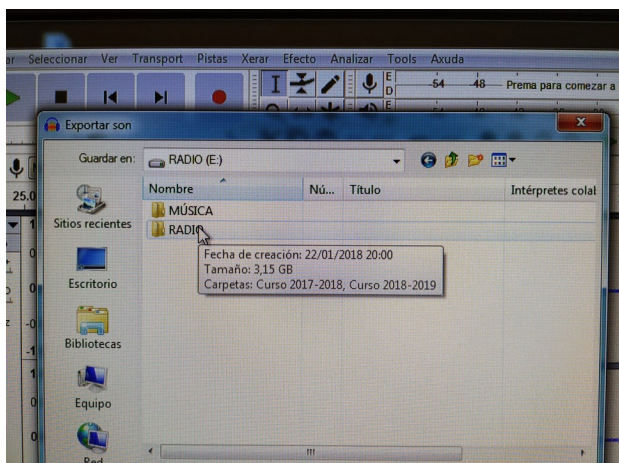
ar Seleccionar Ver Transport Pistas Xerar Efecto Analizar Tools Axuda

E D -54 -48 Prema para comezar a

Exportar son

Guardar en: RADIO (E:)

Nombre Nú... Título Intérpretes colal

Sitios recientes

MÚSICA

RADIO

Fecha de creación: 22/01/2018 20:00
Tamaño: 3,15 GB
Carpetas: Curso 2017-2018, Curso 2018-2019

Escritorio

Bibliotecas

Equipo

Red

25.0